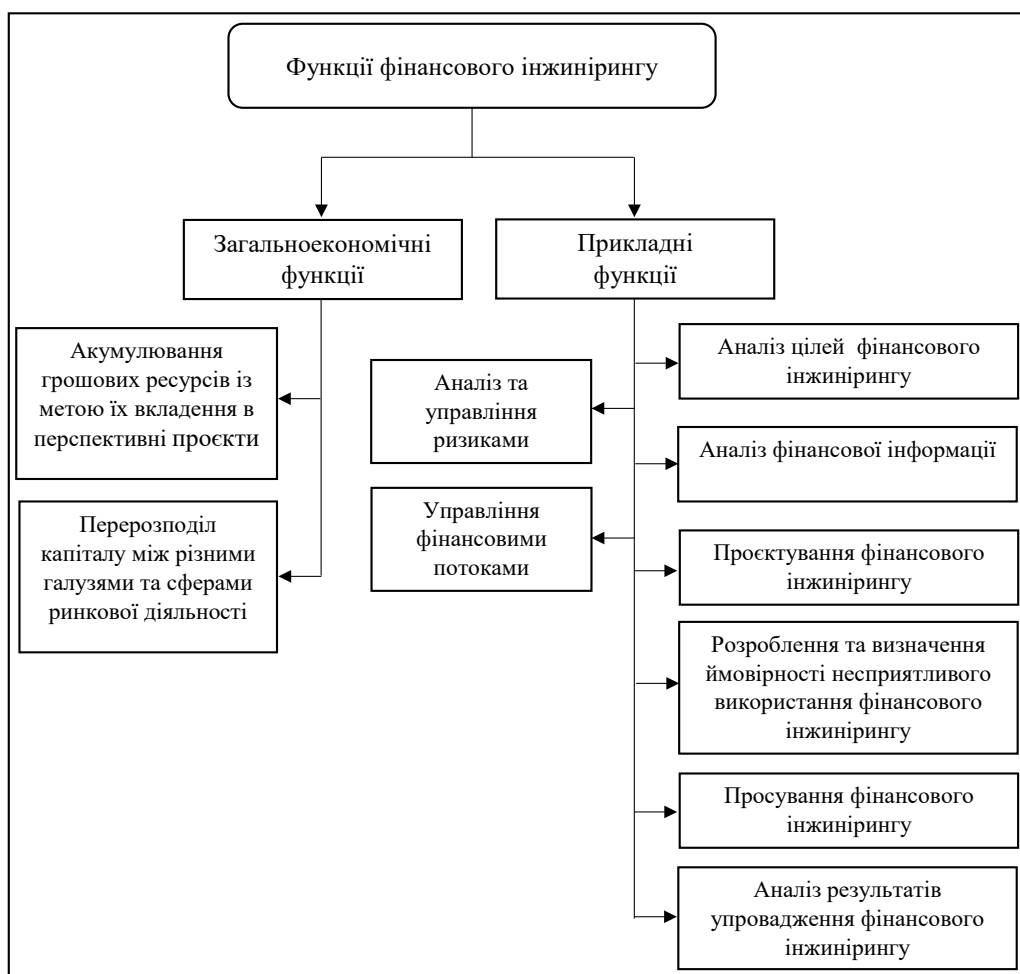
Функції фінансового інжинірингу

Загальноекономічні функції

Прикладні функції

Акумулювання грошових ресурсів із метою їх вкладення в перспективні проєкти

Перерозподіл капіталу між різними галузями та сферами ринкової діяльності

Аналіз та управління ризиками

Управління фінансовими потоками

Аналіз цілей фінансового інжинірингу

Аналіз фінансової інформації

Проєктування фінансового інжинірингу

Розроблення та визначення ймовірності несприятливого використання фінансового інжинірингу

Просування фінансового інжинірингу

Аналіз результатів упровадження фінансового інжинірингу